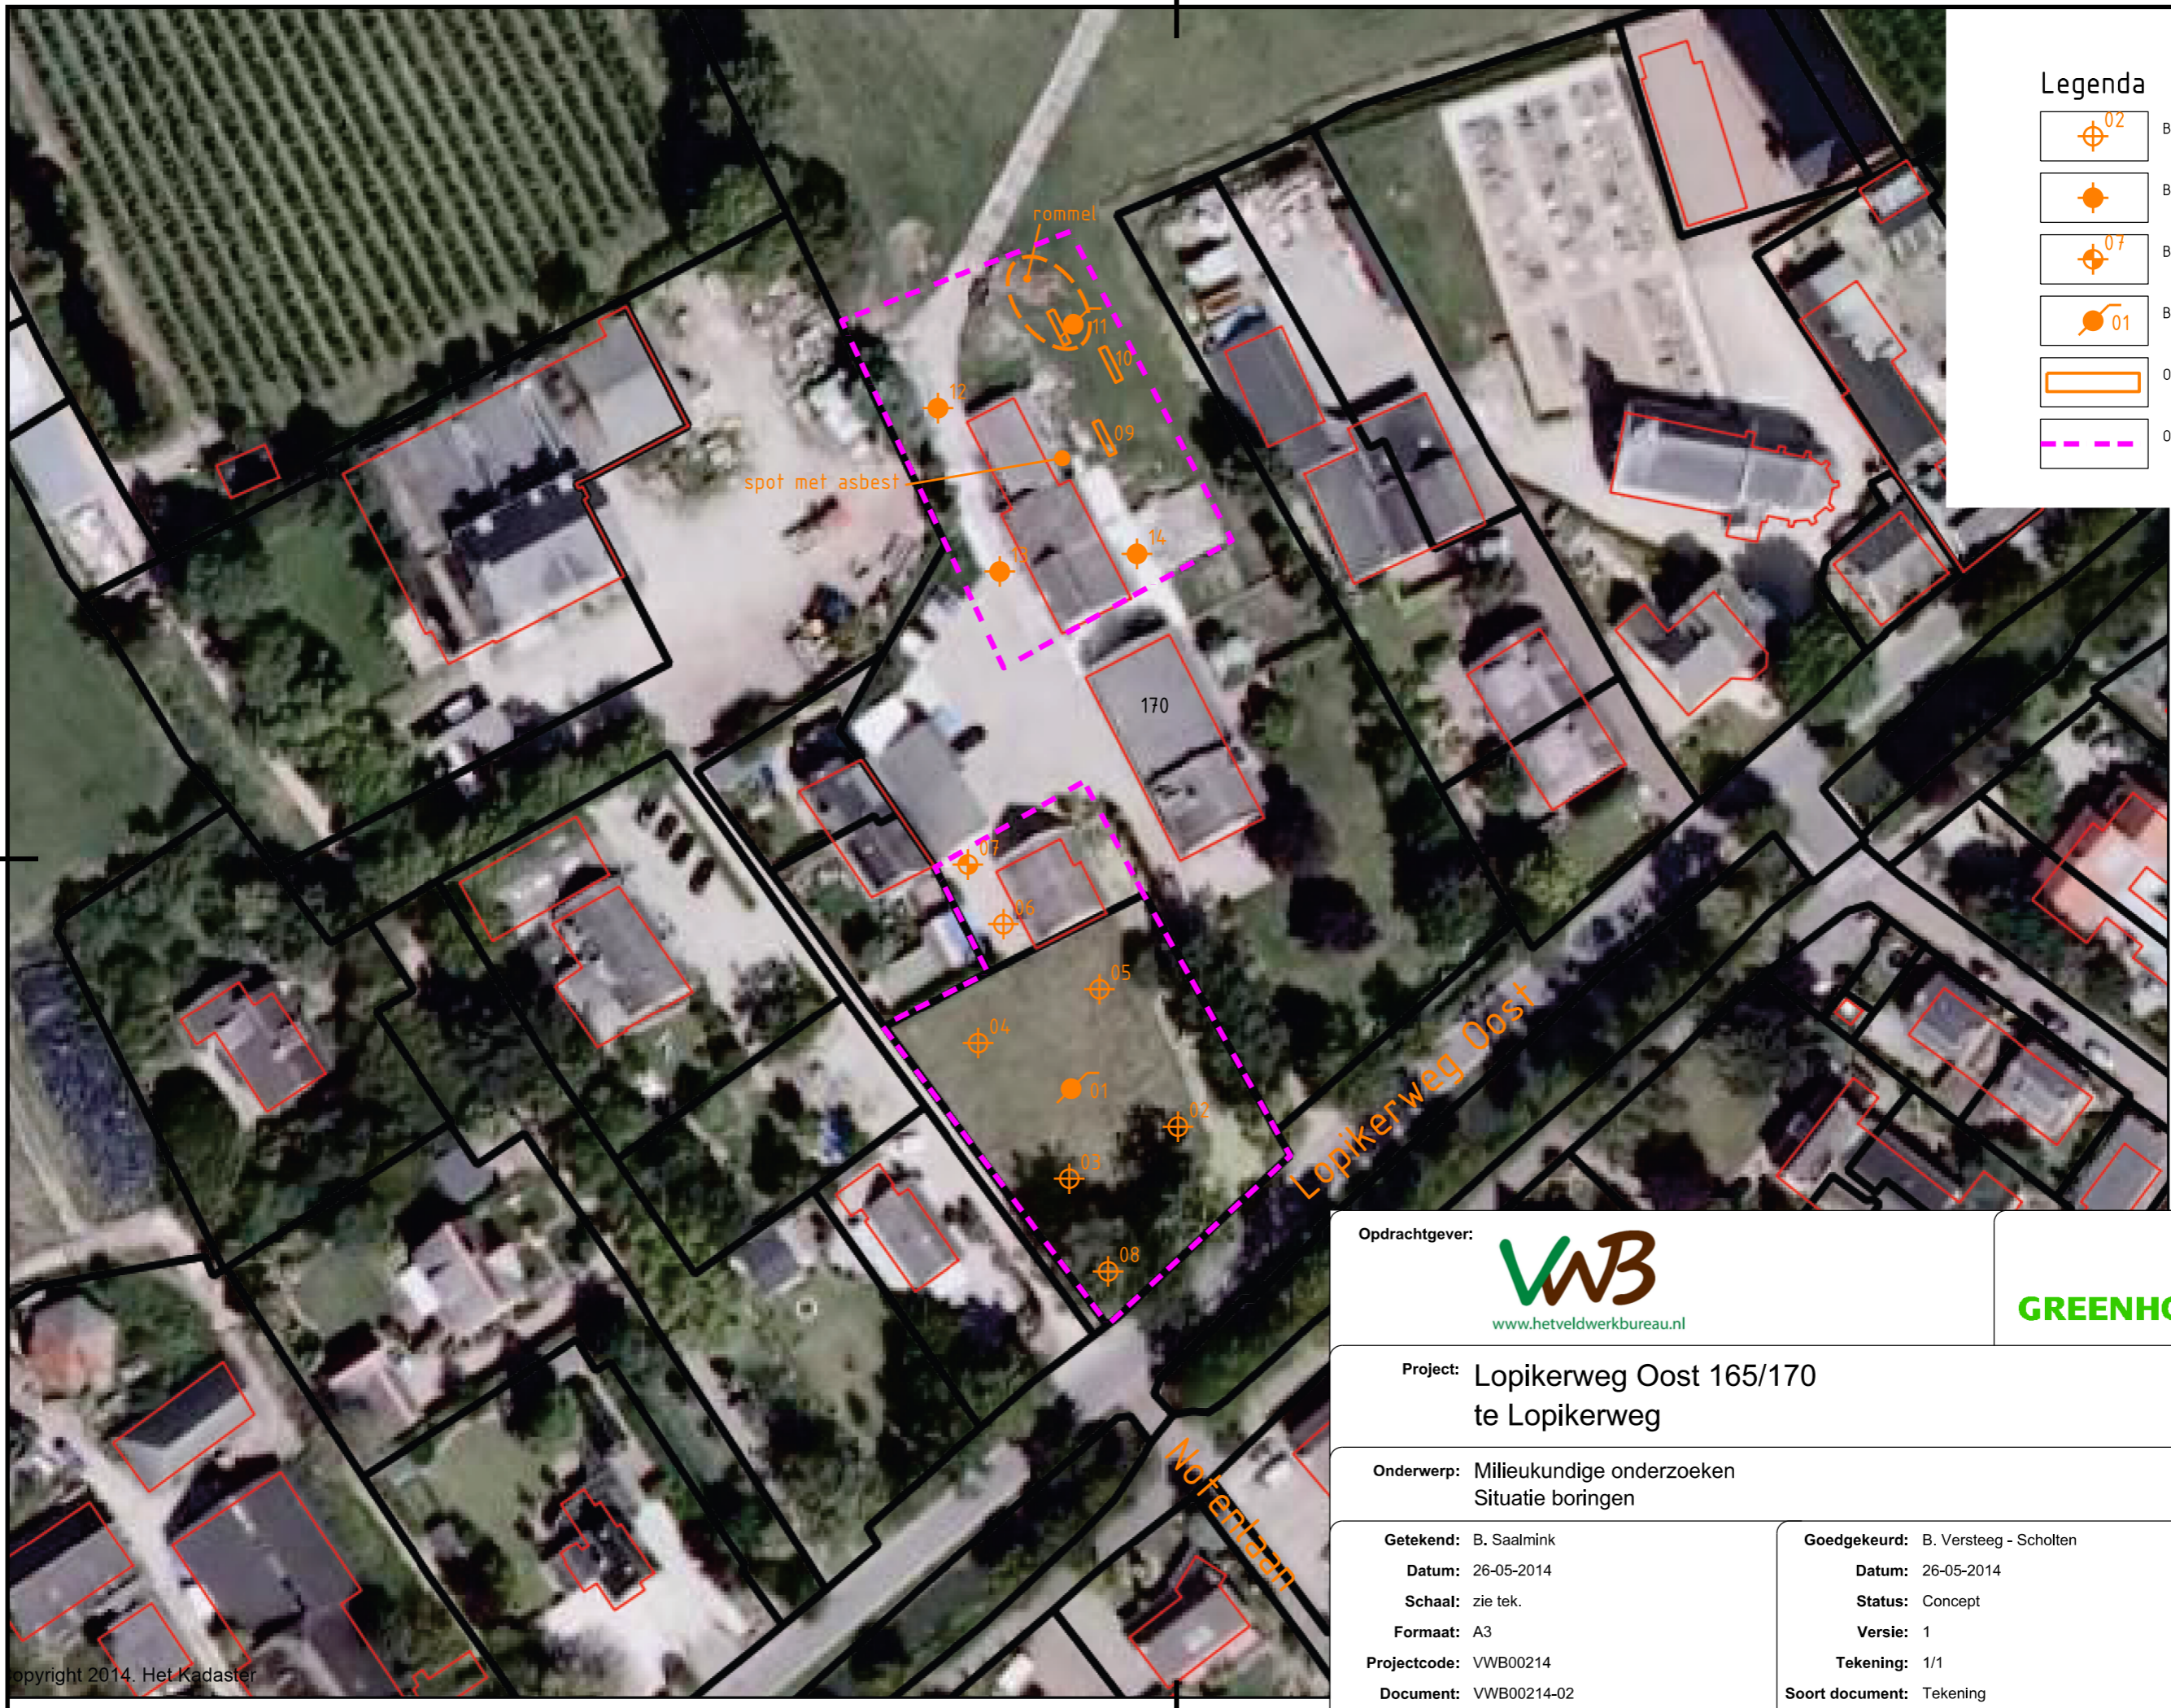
Legenda
02 B
B
07 B
01 B
0
0

rommel
11
10
12
09
spot met asbest
14
13
170
07
06
05
04
01
02
03
08
Lopikerweg Oost
Notenlaan

Opdrachtgever:
VWB
www.hetveldwerkbureau.nl
GREENH

Project: Lopikerweg Oost 165/170 te Lopikerweg

Onderwerp: Milieukundige onderzoeken Situatie boringen

Getekend: B. Saalmink
Datum: 26-05-2014
Schaal: zie tek.
Formaat: A3
Projectcode: VWB00214
Document: VWB00214-02

Goedgekeurd: B. Versteeg - Scholten
Datum: 26-05-2014
Status: Concept
Versie: 1
Tekening: 1/1
Soort document: Tekening

opyright 2014. Het Kadaster